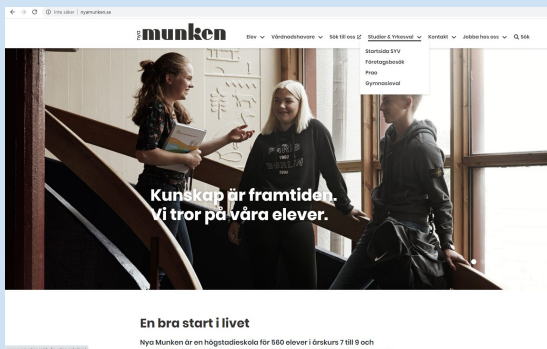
Inte säker | nyamunken.se

nya munken

Elev Vårdnadshavare Sök till oss Studier & Yrkesval Kontakt Jobba hos oss Sök

Startsida SYV
Företagsbesök
Prao
Gymnasieval

Kunskap är framtiden.
Vi tror på våra elever.

En bra start i livet

Nya Munken är en högstadieskola för 560 elever i årskurs 7 till 9 och